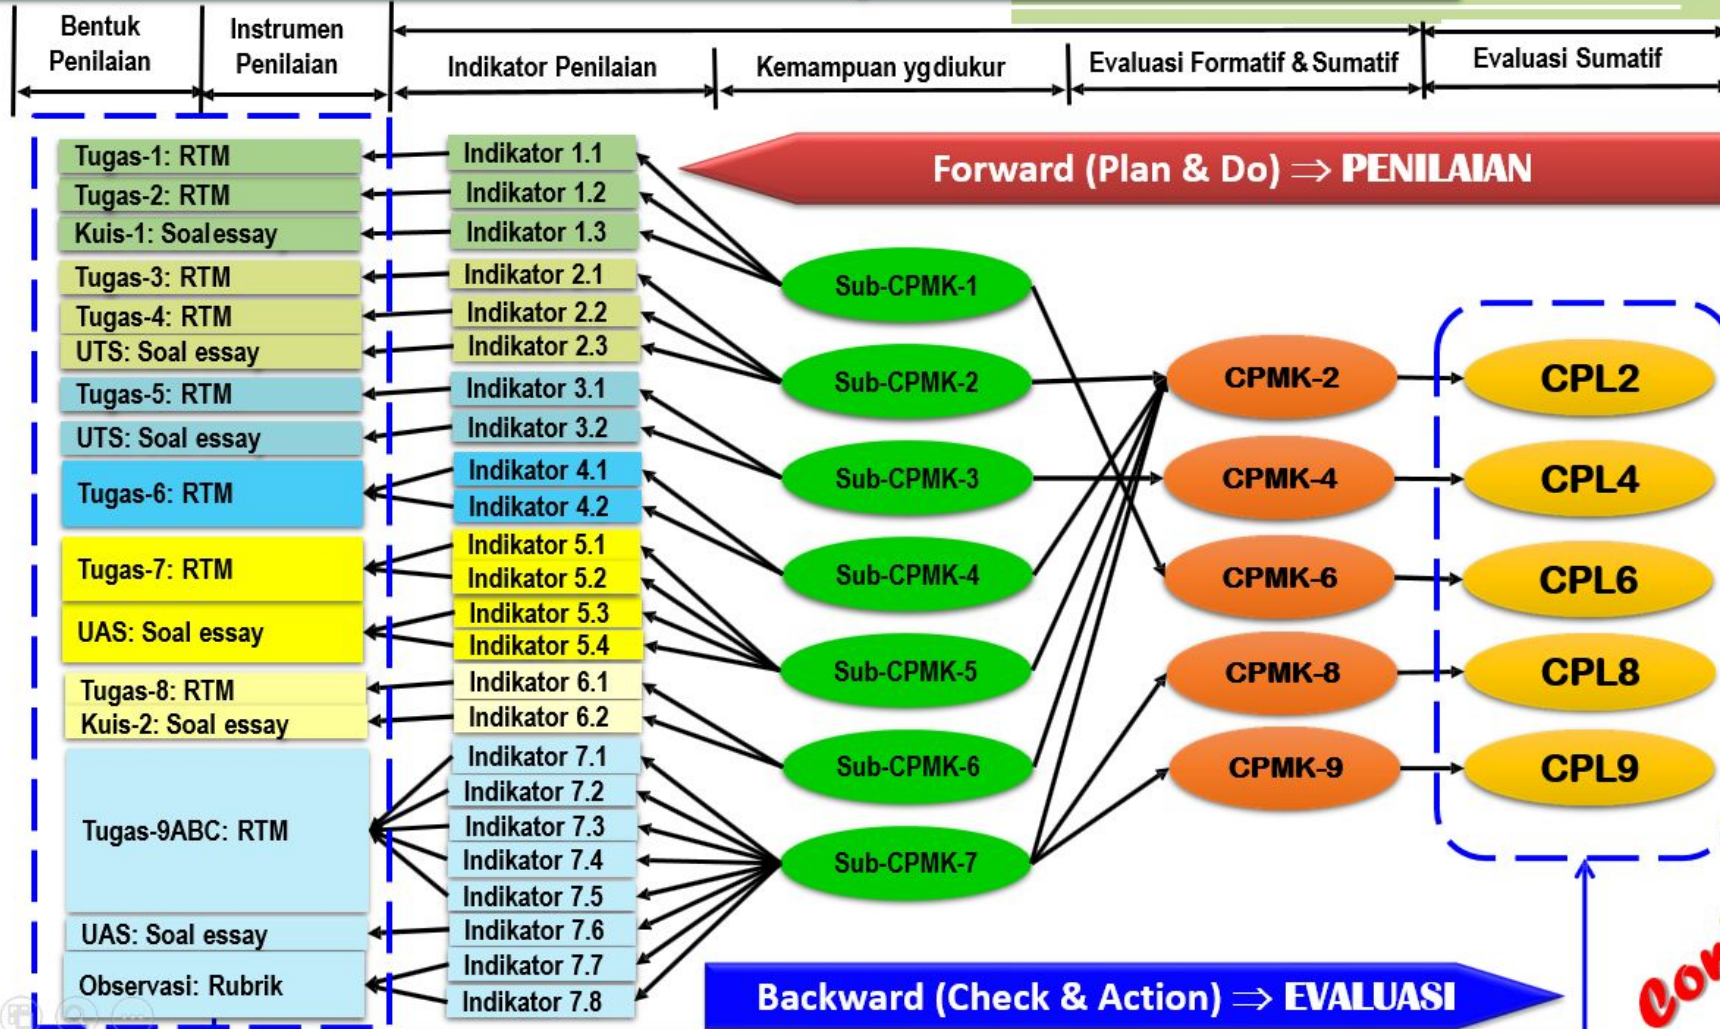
Bentuk Penilaian

Instrumen Penilaian

Indikator Penilaian

Kemampuan yg diukur

Evaluasi Formatif & Sumatif

Evaluasi Sumatif

Forward (Plan & Do) ⇒ PENILAIAN

Tugas-1: RTM
Tugas-2: RTM
Kuis-1: Soal essay
Tugas-3: RTM
Tugas-4: RTM
UTS: Soal essay
Tugas-5: RTM
UTS: Soal essay
Tugas-6: RTM
Tugas-7: RTM
UAS: Soal essay
Tugas-8: RTM
Kuis-2: Soal essay
Tugas-9ABC: RTM
UAS: Soal essay
Observasi: Rubrik

Indikator 1.1
Indikator 1.2
Indikator 1.3
Indikator 2.1
Indikator 2.2
Indikator 2.3
Indikator 3.1
Indikator 3.2
Indikator 4.1
Indikator 4.2
Indikator 5.1
Indikator 5.2
Indikator 5.3
Indikator 5.4
Indikator 6.1
Indikator 6.2
Indikator 7.1
Indikator 7.2
Indikator 7.3
Indikator 7.4
Indikator 7.5
Indikator 7.6
Indikator 7.7
Indikator 7.8

Sub-CPMK-1
Sub-CPMK-2
Sub-CPMK-3
Sub-CPMK-4
Sub-CPMK-5
Sub-CPMK-6
Sub-CPMK-7

CPMK-2
CPMK-4
CPMK-6
CPMK-8
CPMK-9

CPL2
CPL4
CPL6
CPL8
CPL9

Backward (Check & Action) ⇒ EVALUASI

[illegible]